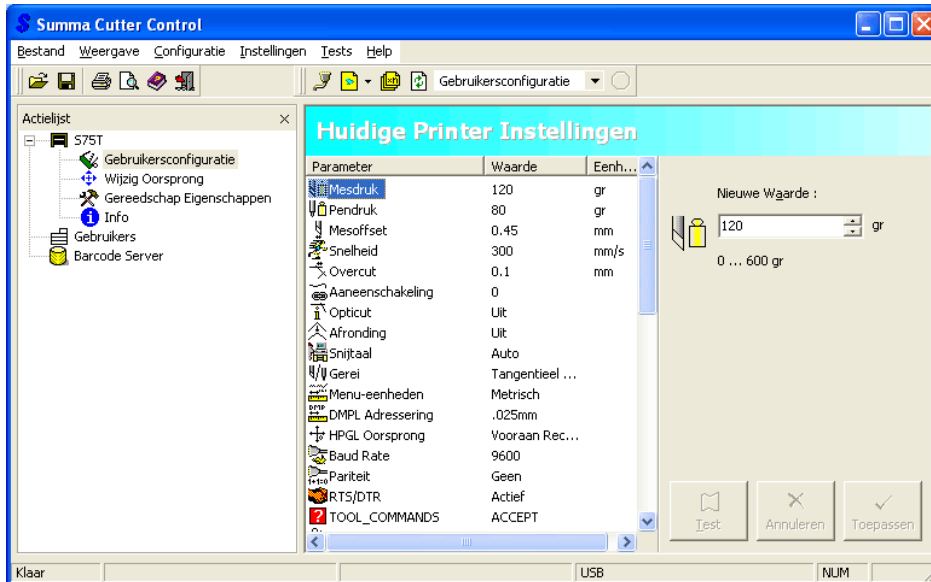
Summa Cutter Control

Bestand Weergave Configuratie Instellingen Tests Help

Gebruikersconfiguratie

Actielijst

S75T
Gebruikersconfiguratie
Wijzig Oorsprong
Gereedschap Eigenschappen
Info
Gebruikers
Barcode Server

Huidige Printer Instellingen

| Parameter | Waarde | Eenh... |
|---|---|---|
| Mesdruk | 120 | gr |
| Pendruk | 80 | gr |
| Mesoffset | 0.45 | mm |
| Snelheid | 300 | mm/s |
| Overcut | 0.1 | mm |
| Aaneenschakeling | 0 | |
| Opticut | Uit | |
| Afronding | Uit | |
| Snijtaal | Auto | |
| Gerei | Tangentieel ... | |
| Menu-eenheden | Metrisch | |
| DMPL Adressering | .025mm | |
| HPGL Oorsprong | Vooraan Rec... | |
| Baud Rate | 9600 | |
| Pariteit | Geen | |
| RTS/DTR | Actief | |
| TOOL_COMMANDS | ACCEPT | |

Nieuwe Waarde :
120 gr
0 ... 600 gr

Test Annuleren Toepassen

Klaar USB NUM